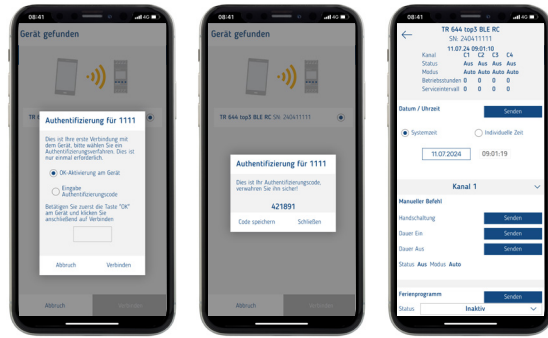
08:41 4G

Gerät gefunden

TR

Authentifizierung für 1111

Dies ist Ihre erste Verbindung mit dem Gerät, bitte wählen Sie ein Authentifizierungsverfahren. Dies ist nur einmal erforderlich.

OK-Aktivierung am Gerät

Eingabe Authentifizierungscode

Betätigen Sie zuerst die Taste "OK" am Gerät und klicken Sie anschließend auf Verbinden

Abbruch Verbinden

Abbruch

08:41 4G

Gerät gefunden

TR 644 top3 BLE RC SN: 240411111

Authentifizierung für 1111

Dies ist Ihr Authentifizierungscode, verwahren Sie ihn sicher!

421891

Code speichern Schließen

Abbruch

08:41 4G

TR 644 top3 BLE RC
SN: 240411111

| | 11.07.24 09:01:10 | | | |
|---|---|---|---|---|
| Kanal | C1 | C2 | C3 | C4 |
| Status | Aus | Aus | Aus | Aus |
| Modus | Auto | Auto | Auto | Auto |
| Betriebsstunden | 0 | 0 | 0 | 0 |
| Serviceintervall | 0 | 0 | 0 | 0 |

Datum / Uhrzeit Senden

Systemzeit Individuelle Zeit

11.07.2024 09:01:19

Kanal 1

Manueller Befehl

Handschaltung Senden

Dauer Ein Senden

Dauer Aus Senden

Status Aus Modus Auto

Ferienprogramm Senden

Status Inaktiv